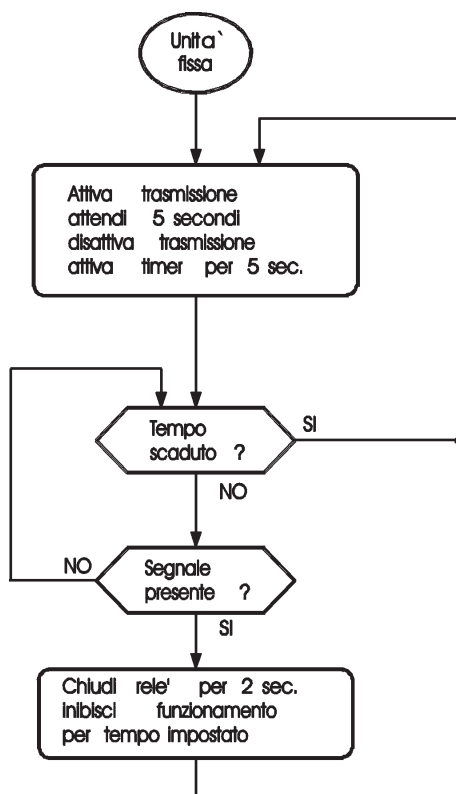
Unita`
fissa

Attiva trasmissione
attendi 5 secondi
disattiva trasmissione
attiva timer per 5 sec.

Tempo
scaduto ?

SI

NO

NO

Segnale
presente ?

SI

Chiudi rele' per 2 sec.
inibisci funzionamento
per tempo impostato